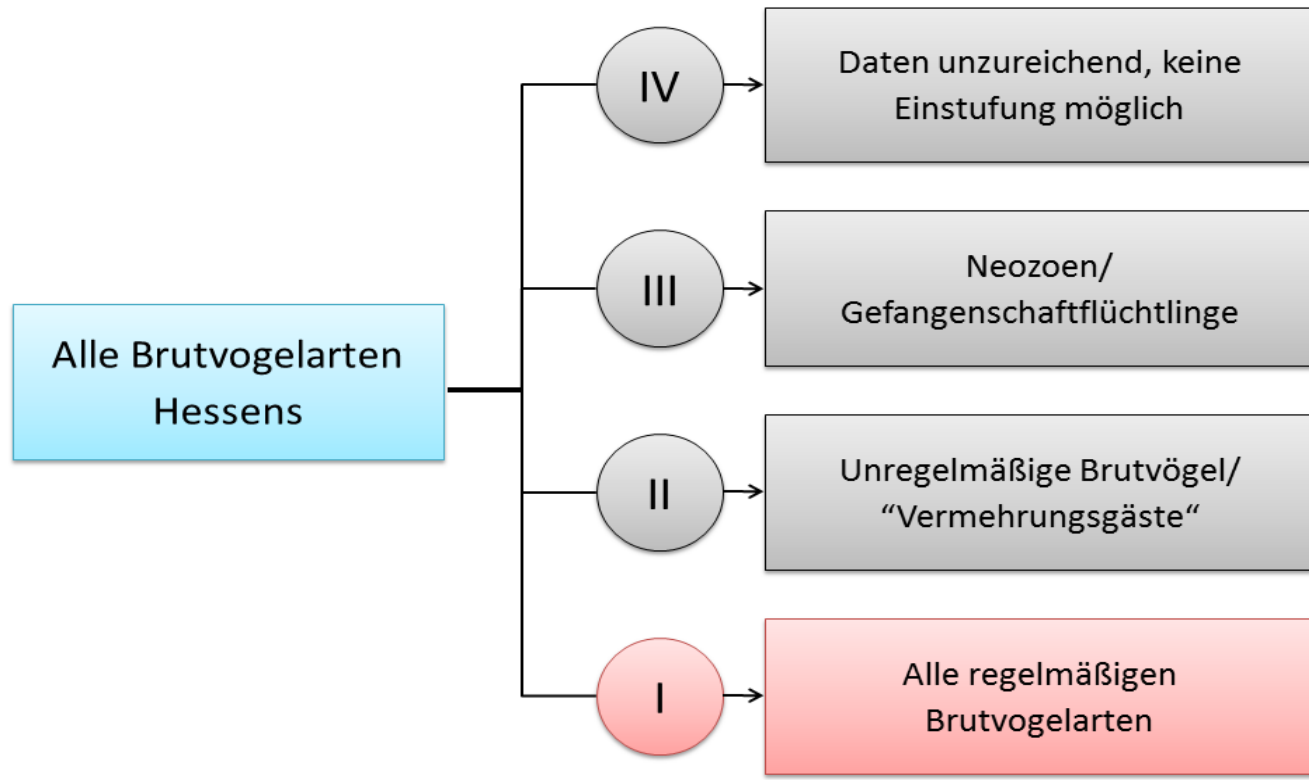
Alle Brutvogelarten Hessens

IV

Daten unzureichend, keine Einstufung möglich

III

Neozoen/ Gefangenschaftflüchtlinge

II

Unregelmäßige Brutvögel/ “Vermehrungsgäste“

I

Alle regelmäßigen Brutvogelarten